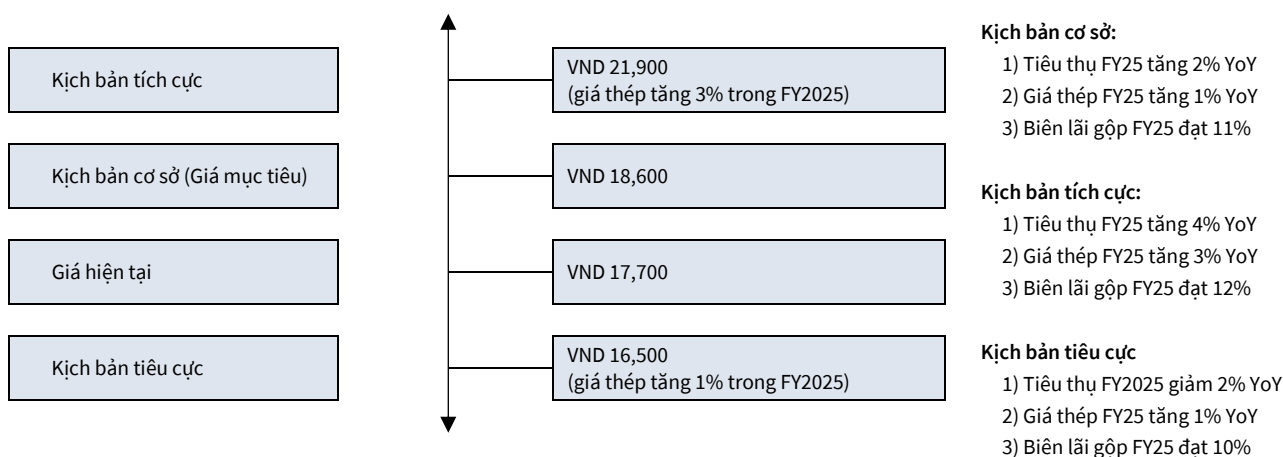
Kịch bản tích cực

Kịch bản cơ sở (Giá mục tiêu)

Giá hiện tại

Kịch bản tiêu cực

VND 21,900
(giá thép tăng 3% trong FY2025)

VND 18,600

VND 17,700

VND 16,500
(giá thép tăng 1% trong FY2025)

Kịch bản cơ sở:
1) Tiêu thụ FY25 tăng 2% YoY
2) Giá thép FY25 tăng 1% YoY
3) Biên lãi gộp FY25 đạt 11%

Kịch bản tích cực:
1) Tiêu thụ FY25 tăng 4% YoY
2) Giá thép FY25 tăng 3% YoY
3) Biên lãi gộp FY25 đạt 12%

Kịch bản tiêu cực
1) Tiêu thụ FY2025 giảm 2% YoY
2) Giá thép FY25 tăng 1% YoY
3) Biên lãi gộp FY25 đạt 10%